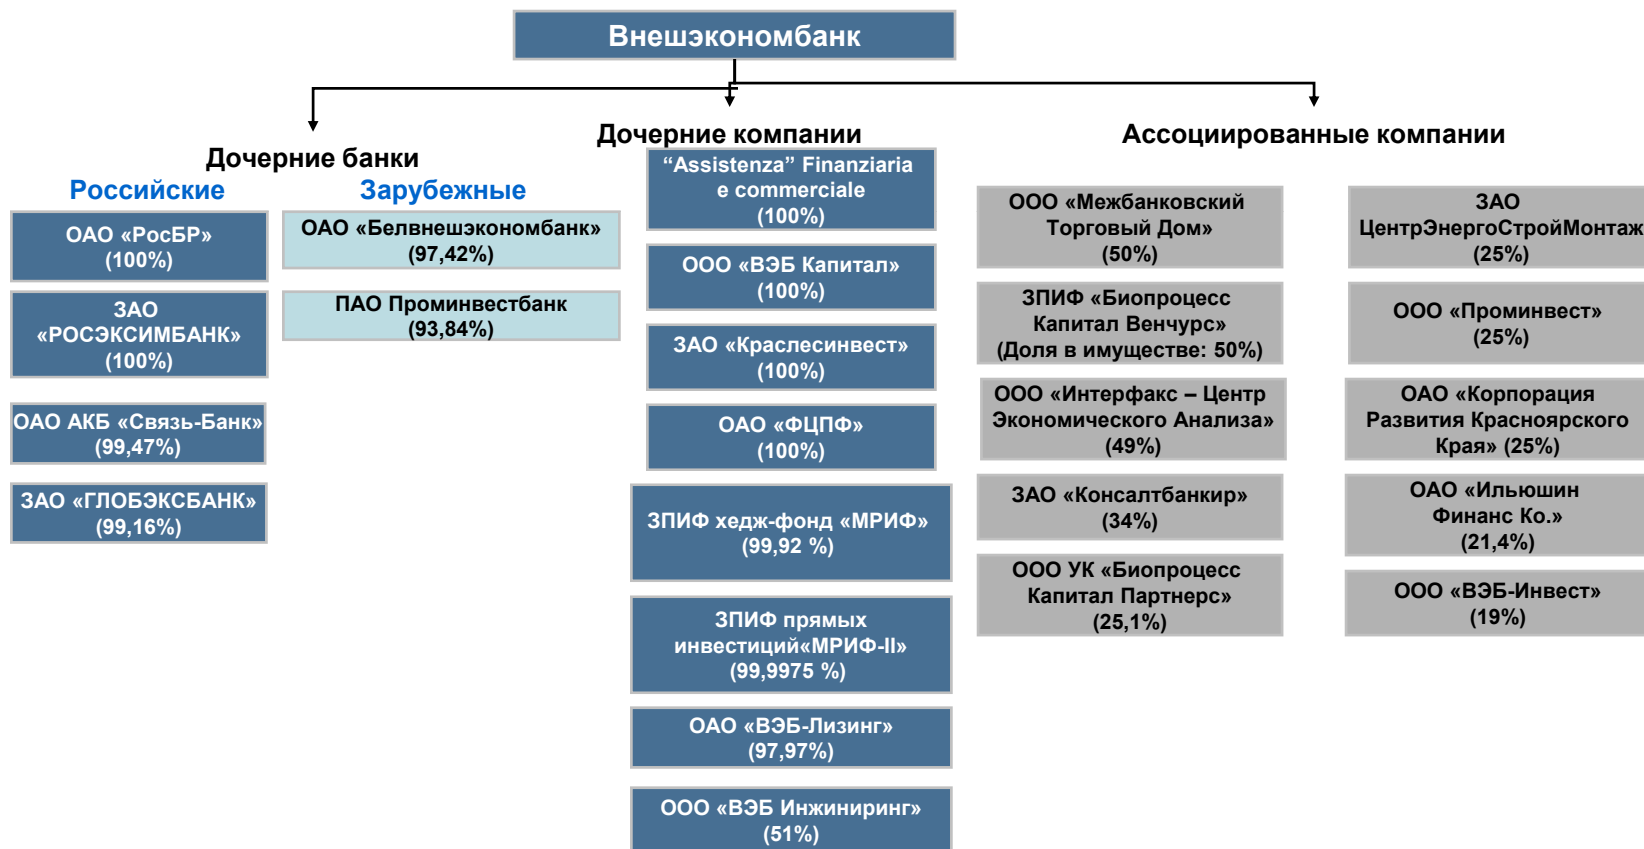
Внешэкономбанк

Дочерние банки

Российские

ОАО «РосБР» (100%)

ЗАО «РОСЭКСИМБАНК» (100%)

ОАО АКБ «Связь-Банк» (99,47%)

ЗАО «ГЛОБЭКСБАНК» (99,16%)

Зарубежные

ОАО «Белвнешэкономбанк» (97,42%)

ПАО Проминвестбанк (93,84%)

Дочерние компании

“Assistenza” Finanziaria e commerciale (100%)

ООО «ВЭБ Капитал» (100%)

ЗАО «Краслесинвест» (100%)

ОАО «ФЦПФ» (100%)

ЗПИФ хедж-фонд «МРИФ» (99,92 %)

ЗПИФ прямых инвестиций«МРИФ-II» (99,9975 %)

ОАО «ВЭБ-Лизинг» (97,97%)

ООО «ВЭБ Инжиниринг» (51%)

Ассоциированные компании

ООО «Межбанковский Торговый Дом» (50%)

ЗПИФ «Биопроцесс Капитал Венчурс» (Доля в имуществе: 50%)

ООО «Интерфакс – Центр Экономического Анализа» (49%)

ЗАО «Консалтбанкир» (34%)

ООО УК «Биопроцесс Капитал Партнерс» (25,1%)

ЗАО ЦентрЭнергоСтройМонтаж (25%)

ООО «Проминвест» (25%)

ОАО «Корпорация Развития Красноярского Края» (25%)

ОАО «Ильюшин Финанс Ко.» (21,4%)

ООО «ВЭБ-Инвест» (19%)